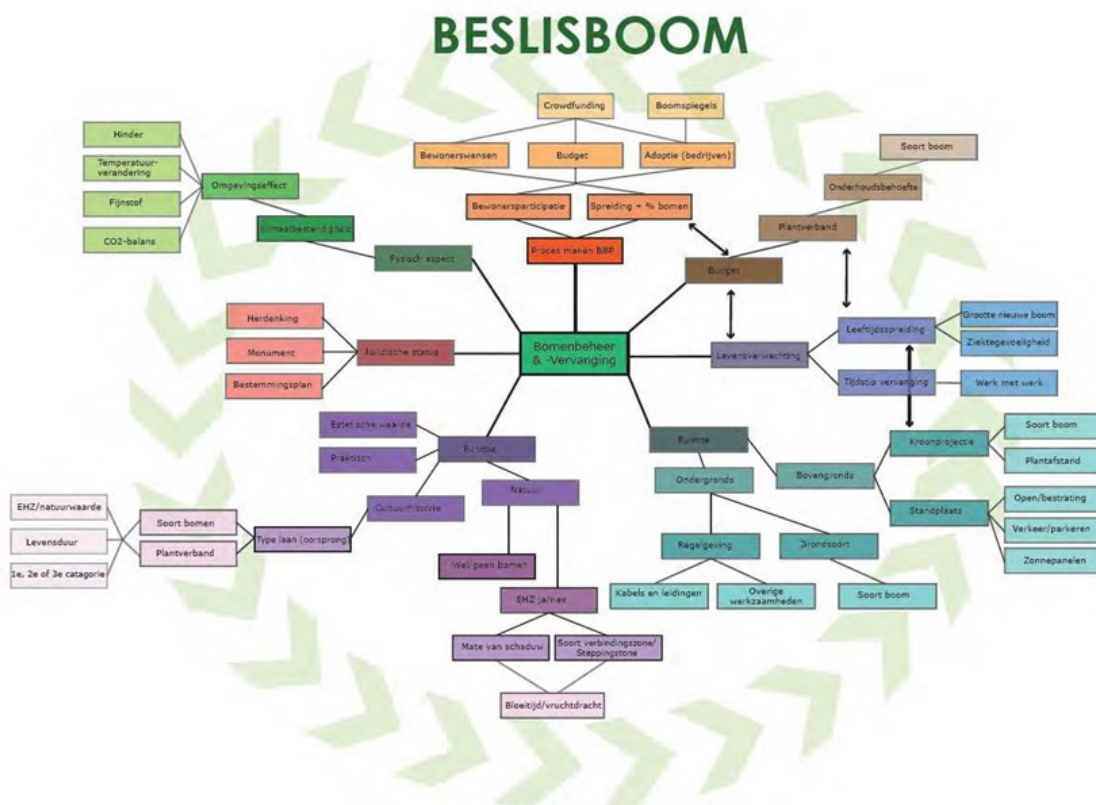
BESLISBOOM

Crowdfunding
Boomspiegels
Bewonerswensen
Budget
Adoptie (bedrijven)
Bewonersparticipatie
Spreiding + % bomen
Proces maken BBP

Soort boom
Onderhoudsbehoefte
Plantverband
Budget

Hinder
Temperatuur-verandering
Fijnstof
CO2-balans
Omgevingseffect
Klimaatbestendigheid
Fysisch aspect

Herdenking
Monument
Bestemmingsplan
Juridische status

Bomenbeheer & -Vervanging

Levensverwachting
Leeftijdsspreiding
Grootte nieuwe boom
Ziektegevoeligheid
Tijdstip vervanging
Werk met werk

Esthetische waarde
Praktisch
Functie
Cultuurhistorie
Natuur
Wel/geen bomen
EHZ ja/nee
Mate van schaduw
Soort verbindingszone/ Steppingstone
Bloeitijd/vruchtdracht

EHZ/natuurwaarde
Levensduur
1e, 2e of 3e catagorie
Soort bomen
Plantverband
Type laan (oorsprong)

Ruimte
Ondergronds
Bovengronds
Kroonprojectie
Soort boom
Plantafstand
Standplaats
Open/bestrating
Verkeer/parkeren
Zonnepanelen
Regelgeving
Grondsoort
Kabels en leidingen
Overige werkzaamheden
Soort boom